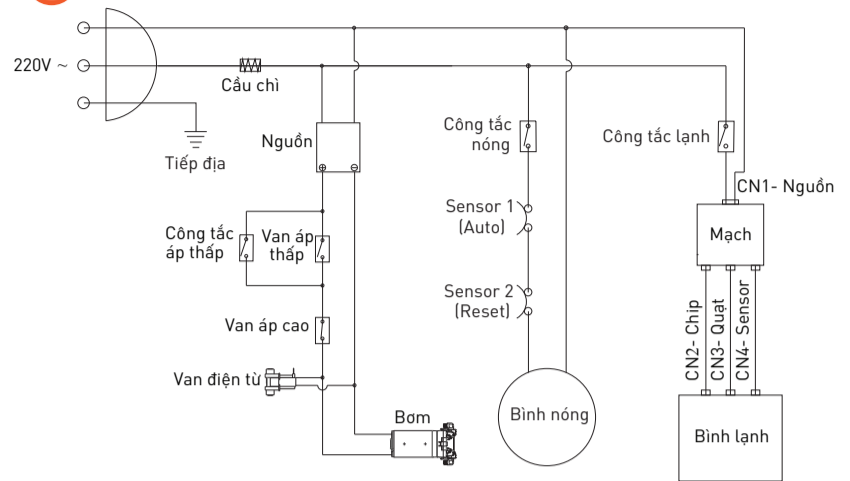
220V ~

Cầu chì

Tiếp địa

Nguồn

$\oplus$ $\ominus$

Công tắc áp thấp

Van áp thấp

Van áp cao

Van điện từ

Bơm

Công tắc nóng

Sensor 1 (Auto)

Sensor 2 (Reset)

Bình nóng

Công tắc lạnh

CN1- Nguồn

Mạch

CN2- Chip

CN3- Quạt

CN4- Sensor

Bình lạnh